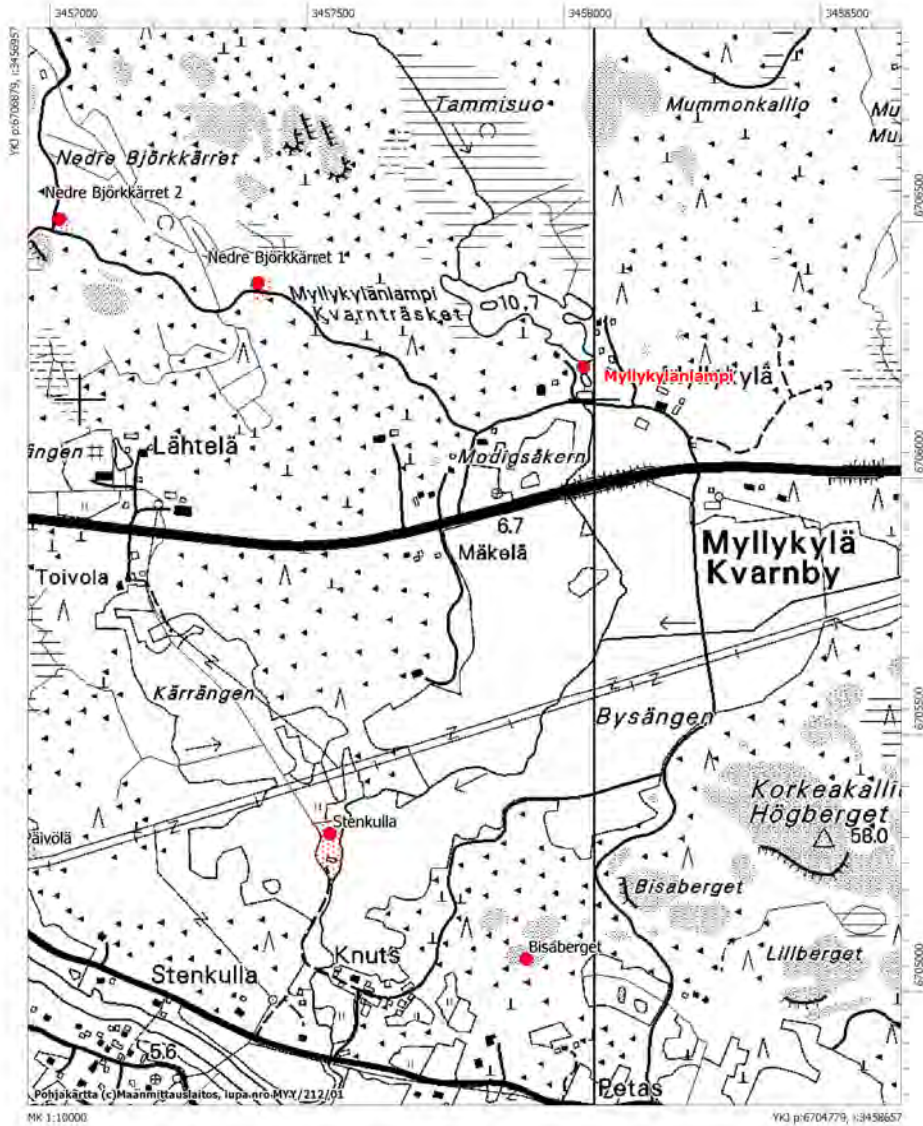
3457000
3457500
3458000
3458500
YKJ p:6706879, i:3456957
Tammisuo
Mummonkallio
Mu
Mu
Nedre Björkkärret
Nedre Björkkärret 2
6706500
Nedre Björkkärret 1
Myllykylänlampi
Kvarnträsket
10.7
Myllykylänlampi
ylä
ängen
Lahtelä
Modigsåkern
6706000
6.7
Mäkelä
Myllykylä
Kvarnby
Toivola
Kärrängen
6705500
Bysängen
Korkeakalli
Högberget
58.0
Stenkulla
äivölä
Bisaberget
Bisaberget
6705000
Lillberget
Stenkulla
Knuts
5.6
Pohjakartta (c)Maanmittauslaitos, lupa nro MYY/212/01
Petas
MK 1:10000
YKJ p:6704779, i:3458657